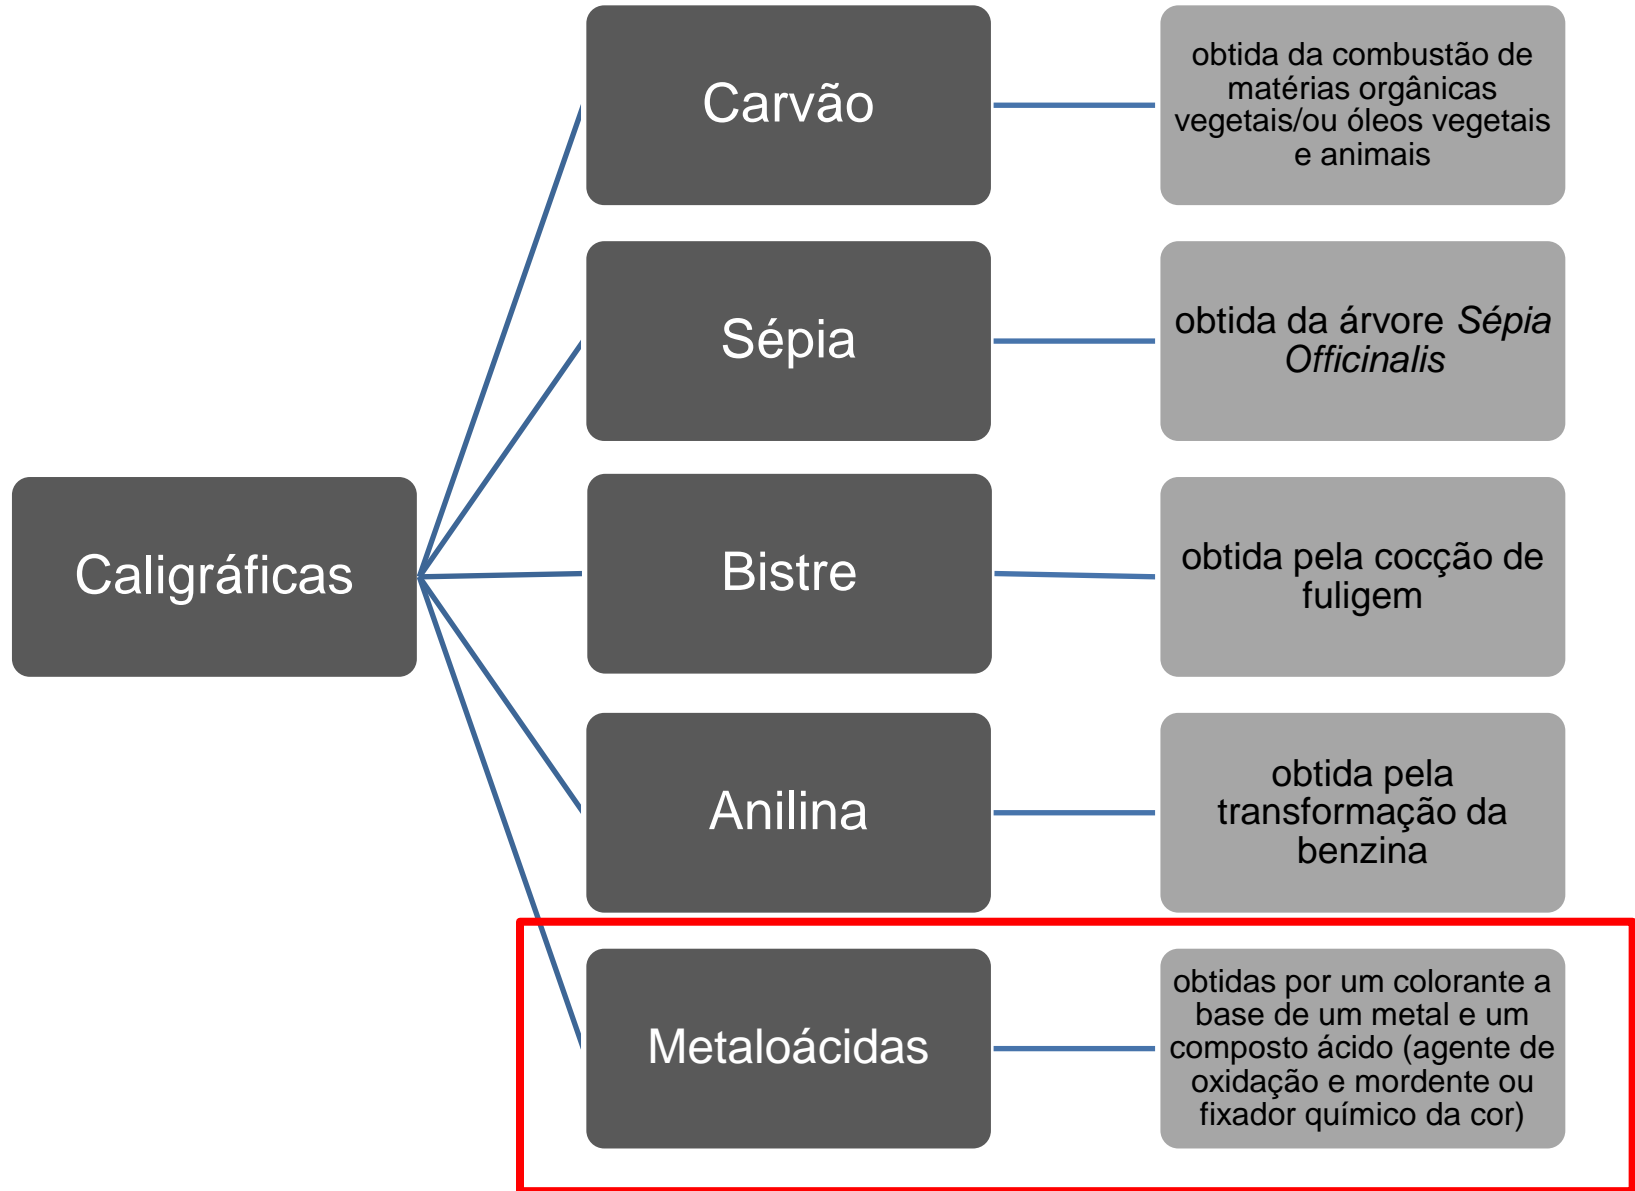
Caligráficas

Carvão

obtida da combustão de matérias orgânicas vegetais/ou óleos vegetais e animais

Sépia

obtida da árvore *Sépia Officinalis*

Bistre

obtida pela cocção de fuligem

Anilina

obtida pela transformação da benzina

Metaloácidas

obtidas por um colorante a base de um metal e um composto ácido (agente de oxidação e mordente ou fixador químico da cor)